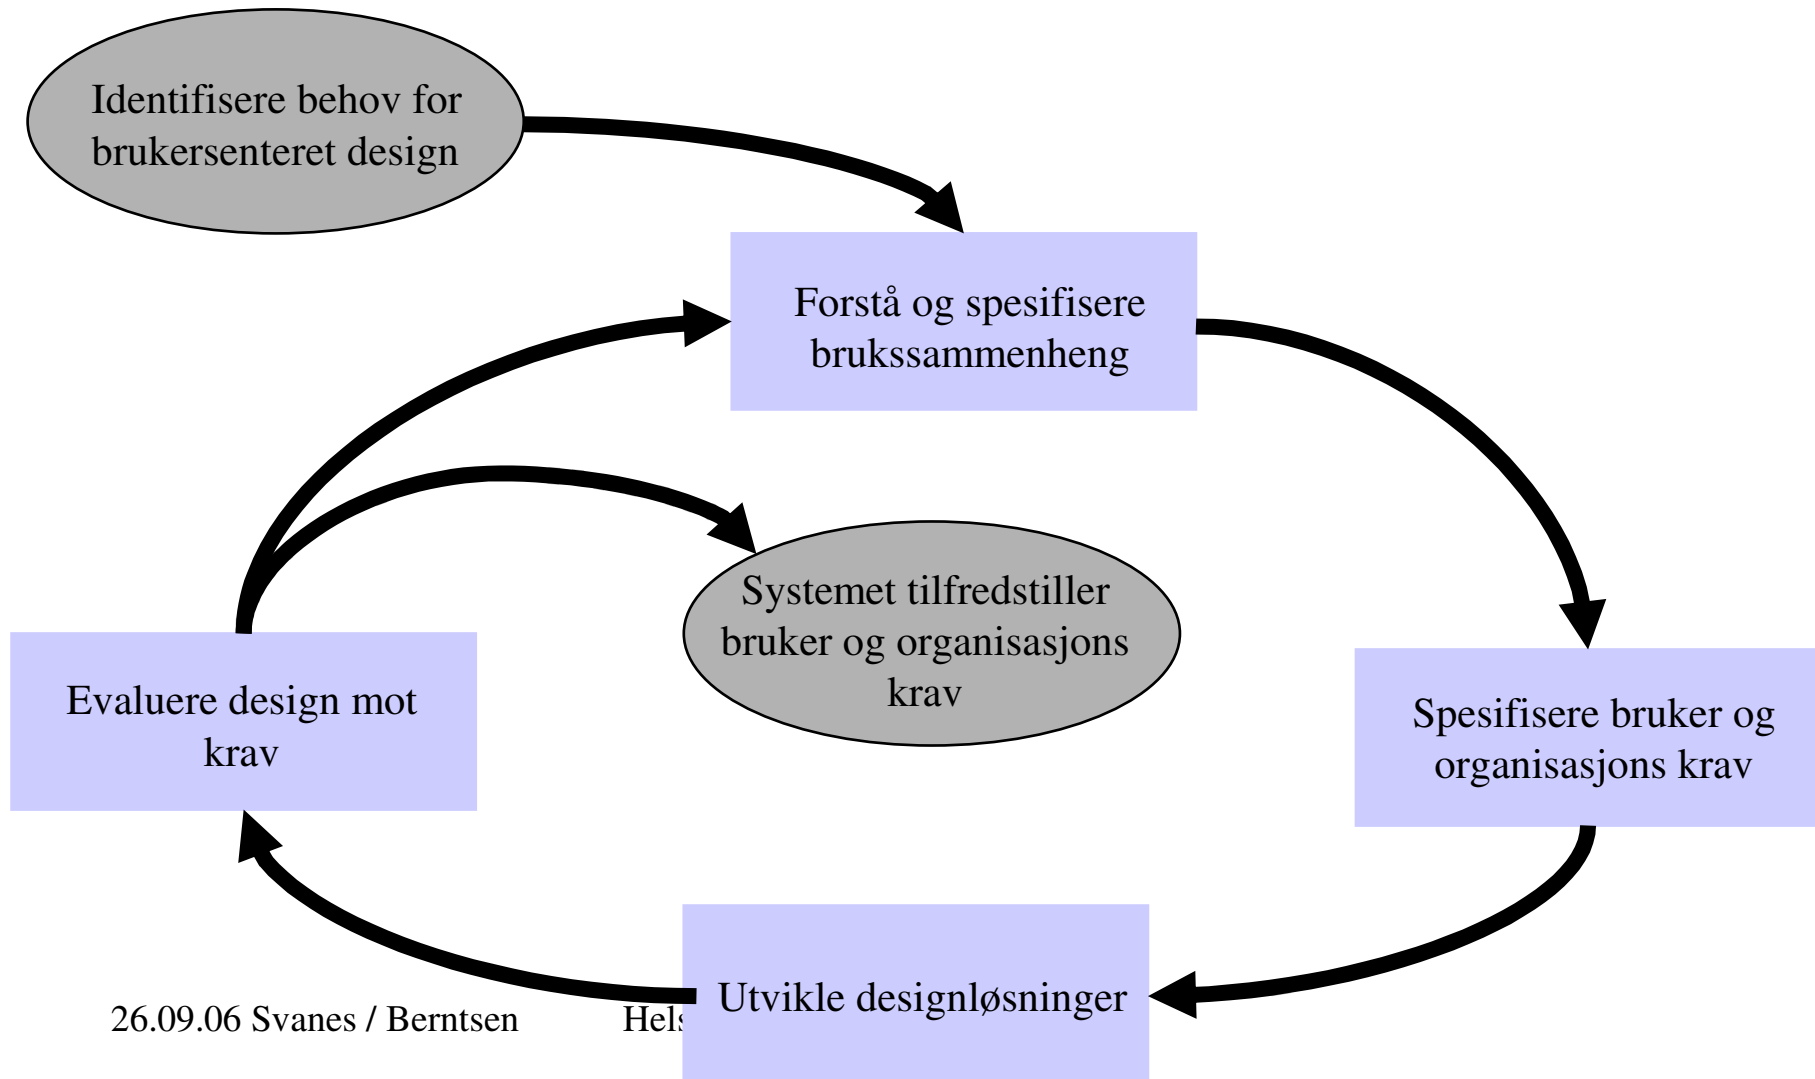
Identifisere behov for brukersenteret design

Forstå og spesifisere brukssammenheng

Systemet tilfredstiller bruker og organisasjons krav

Evaluere design mot krav

Spesifisere bruker og organisasjons krav

Utvikle designløsninger

26.09.06 Svanes / Berntsen Hels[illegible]